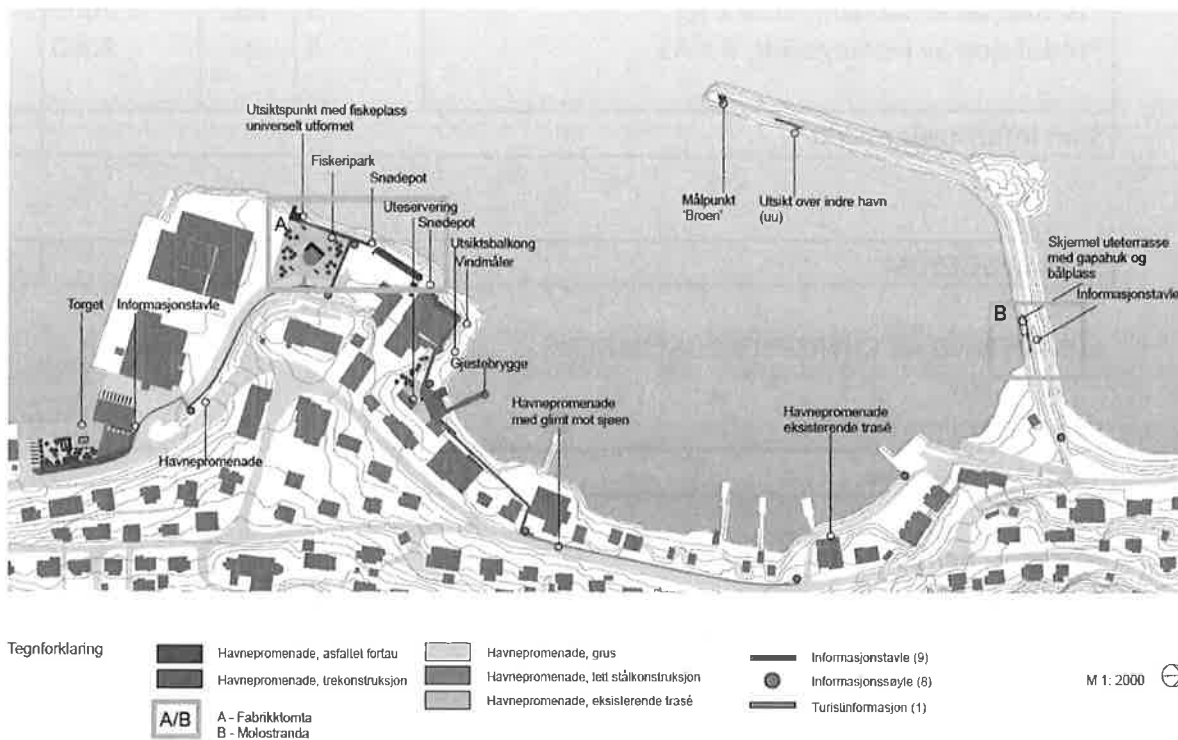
Utsiktspunkt med fiskeplass universelt utformet

Fiskeripark

Snødepot

A

Uteservering

Snødepot

Utsiktsbalkong

Vindmåler

Torget

Informasjonstavle

Gjestebrygge

Havnepromenade

Havnepromenade med glimt mot sjøen

Målpunkt 'Broen'

Utsikt over indre havn (uu)

Skjermet uteterrasse med gapahuk og bålplass

Informasjonstavle

B

Havnepromenade eksisterende trasé

Tegnforklaring

Havnepromenade, asfaltet fortau

Havnepromenade, trekonstruksjon

A/B

A - Fabrikktomta
B - Molostranda

Havnepromenade, grus

Havnepromenade, tett stålkonstruksjon

Havnepromenade, eksisterende trasé

Informasjonstavle (9)

Informasjonssøyle (8)

Turistinformasjon (1)

M 1: 2000